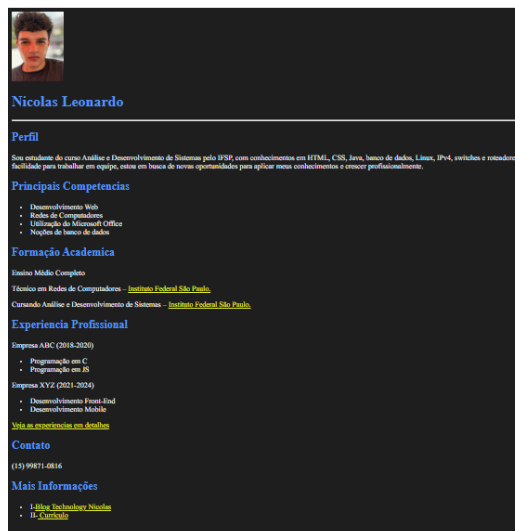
Nicolas Leonardo

Perfil

Sou estudante do curso Análise e Desenvolvimento de Sistemas pelo IFSP, com conhecimentos em HTML, CSS, Java, banco de dados, Linux, IPv4, switches e roteadore facilidade para trabalhar em equipe, estou em busca de novas oportunidades para aplicar meus conhecimentos e crescer profissionalmente.

Principais Competencias

- Desenvolvimento Web
- Redes de Computadores
- Utilização do Microsoft Office
- Noções de banco de dados

Formação Academica

Ensino Médio Completo

Técnico em Redes de Computadores – Instituto Federal São Paulo.

Cursando Análise e Desenvolvimento de Sistemas – Instituto Federal São Paulo.

Experiencia Profissional

Empresa ABC (2018-2020)

- Programação em C
- Programação em JS

Empresa XYZ (2021-2024)

- Desenvolvimento Front-End
- Desenvolvimento Mobile

Veja as experiencias em detalhes

Contato

(15) 99871-0816

Mais Informações

- I-Blog Technology Nicolas
- II- Curriculo